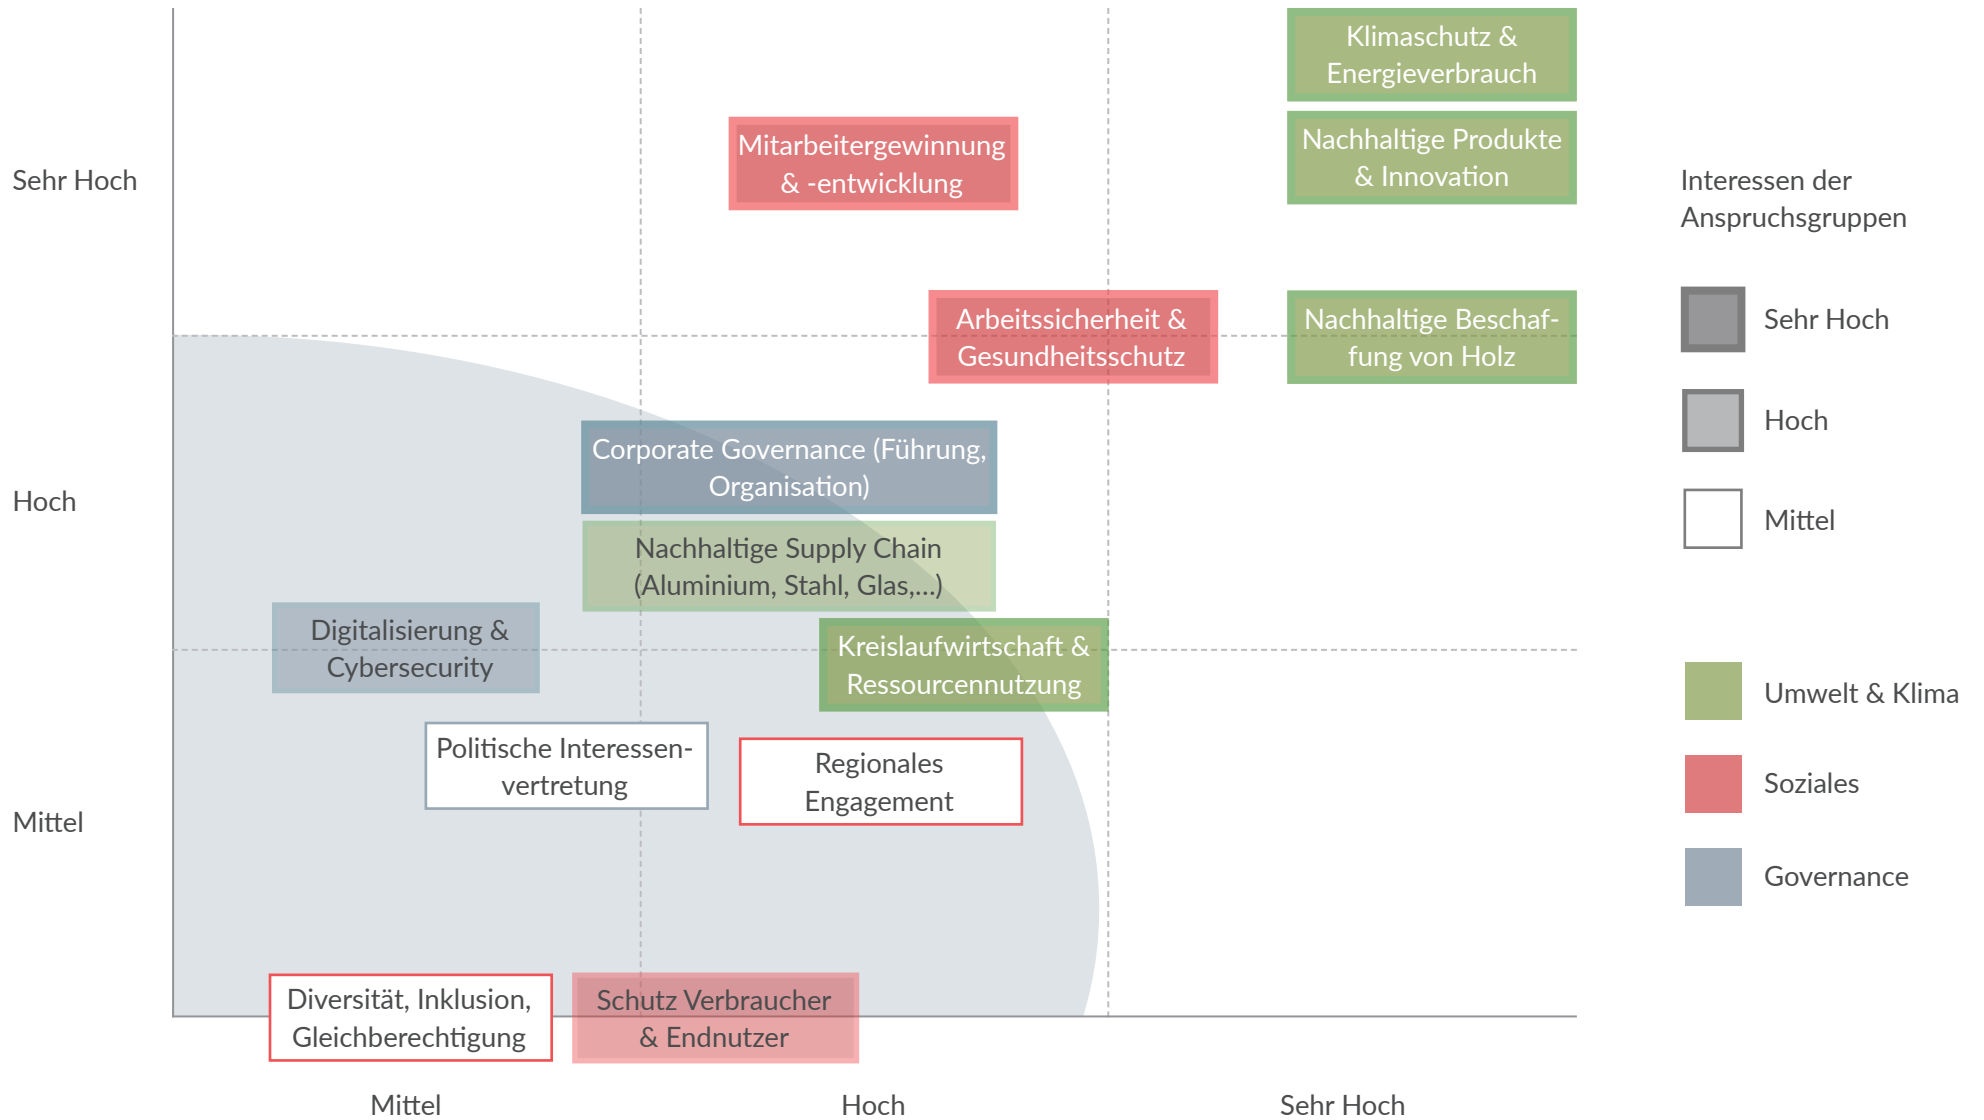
Sehr Hoch

Hoch

Mittel

Klimaschutz & Energieverbrauch

Mitarbeitergewinnung & -entwicklung

Nachhaltige Produkte & Innovation

Arbeitssicherheit & Gesundheitsschutz

Nachhaltige Beschaffung von Holz

Corporate Governance (Führung, Organisation)

Nachhaltige Supply Chain (Aluminium, Stahl, Glas,...)

Digitalisierung & Cybersecurity

Kreislaufwirtschaft & Ressourcennutzung

Politische Interessenvertretung

Regionales Engagement

Diversität, Inklusion, Gleichberechtigung

Schutz Verbraucher & Endnutzer

Mittel

Hoch

Sehr Hoch

Interessen der Anspruchsgruppen

Sehr Hoch

Hoch

Mittel

Umwelt & Klima

Soziales

Governance